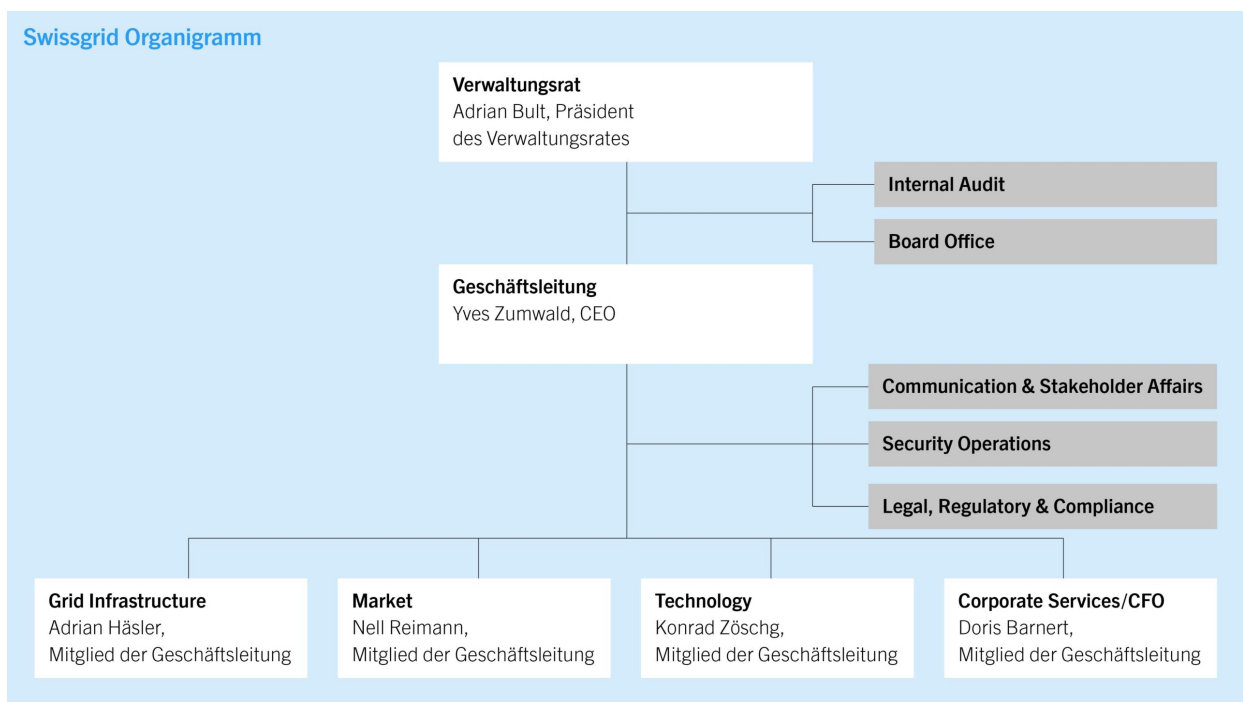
Swissgrid Organigramm

Verwaltungsrat
Adrian Bult, Präsident des Verwaltungsrates

Internal Audit

Board Office

Geschäftsleitung
Yves Zumwald, CEO

Communication & Stakeholder Affairs

Security Operations

Legal, Regulatory & Compliance

Grid Infrastructure
Adrian Häsler, Mitglied der Geschäftsleitung

Market
Nell Reimann, Mitglied der Geschäftsleitung

Technology
Konrad Zöschg, Mitglied der Geschäftsleitung

Corporate Services/CFO
Doris Barnert, Mitglied der Geschäftsleitung